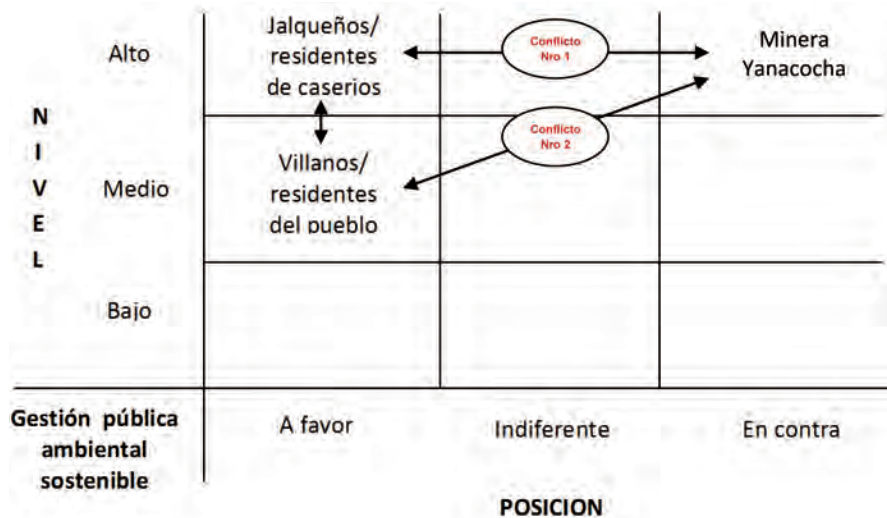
| NIVEL | | | | |
|---|---|---|---|---|
| | Alto | Jalqueños/ residentes de caserios | Conflicto Nro 1 | Minera Yanacocha |
| | Medio | Villanos/ residentes del pueblo | Conflicto Nro 2 | |
| | Bajo | | | |
| Gestión pública ambiental sostenible | | A favor | Indiferente | En contra |

POSICION